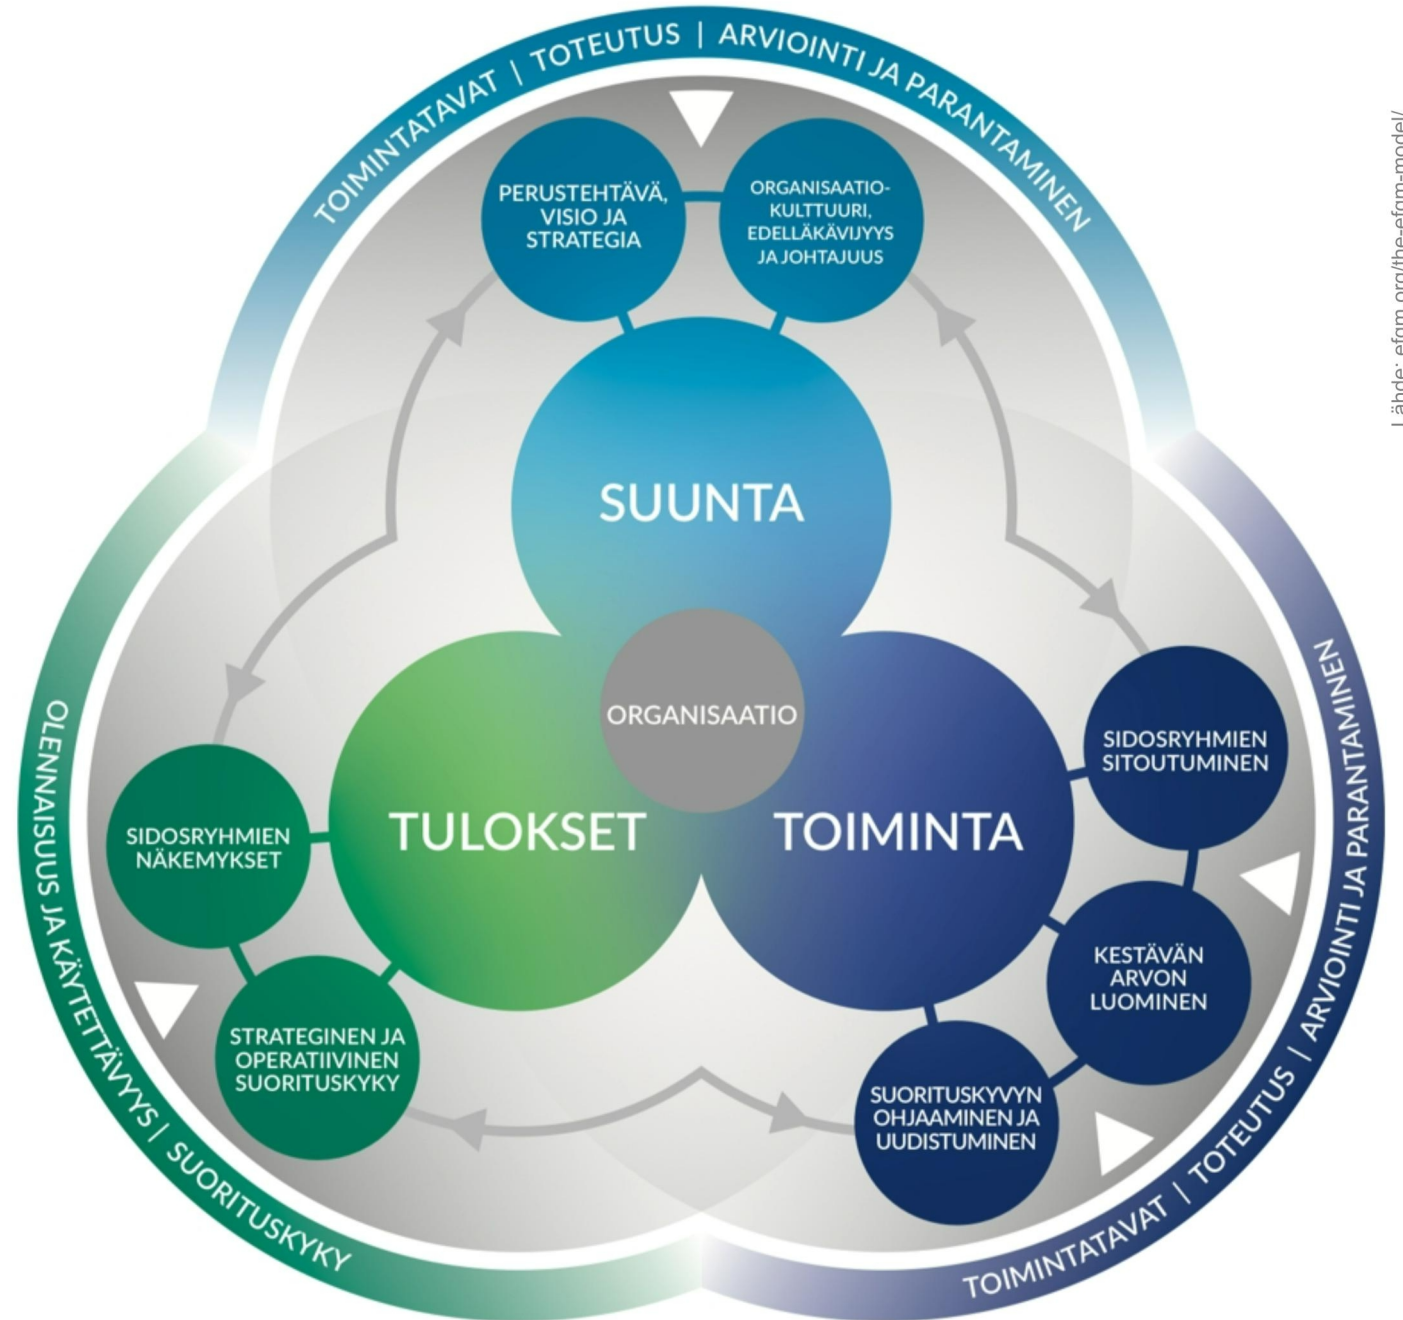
TOIMINTATAVAT | TOTEUTUS | ARVIOINTI JA PARANTAMINEN

PERUSTEHTÄVÄ, VISIO JA STRATEGIA

ORGANISAATIOKULTTUURI, EDELLÄKÄVIJYYS JA JOHTAJUUS

SUUNTA

ORGANISAATIO

TULOKSET

TOIMINTA

SIDOSRYHMIEN SITOUTUMINEN

KESTÄVÄN ARVON LUOMINEN

SUORITUSKYVYN OHJAAMINEN JA UUDISTUMINEN

SIDOSRYHMIEN NÄKEMYKSET

STRATEGINEN JA OPERATIIVINEN SUORITUSKYKY

OLENNAISUUS JA KÄYTETTÄVYYS | SUORITUSKYKY

TOIMINTATAVAT | TOTEUTUS | ARVIOINTI JA PARANTAMINEN

Lähde: efqm.org/the-efqm-model/